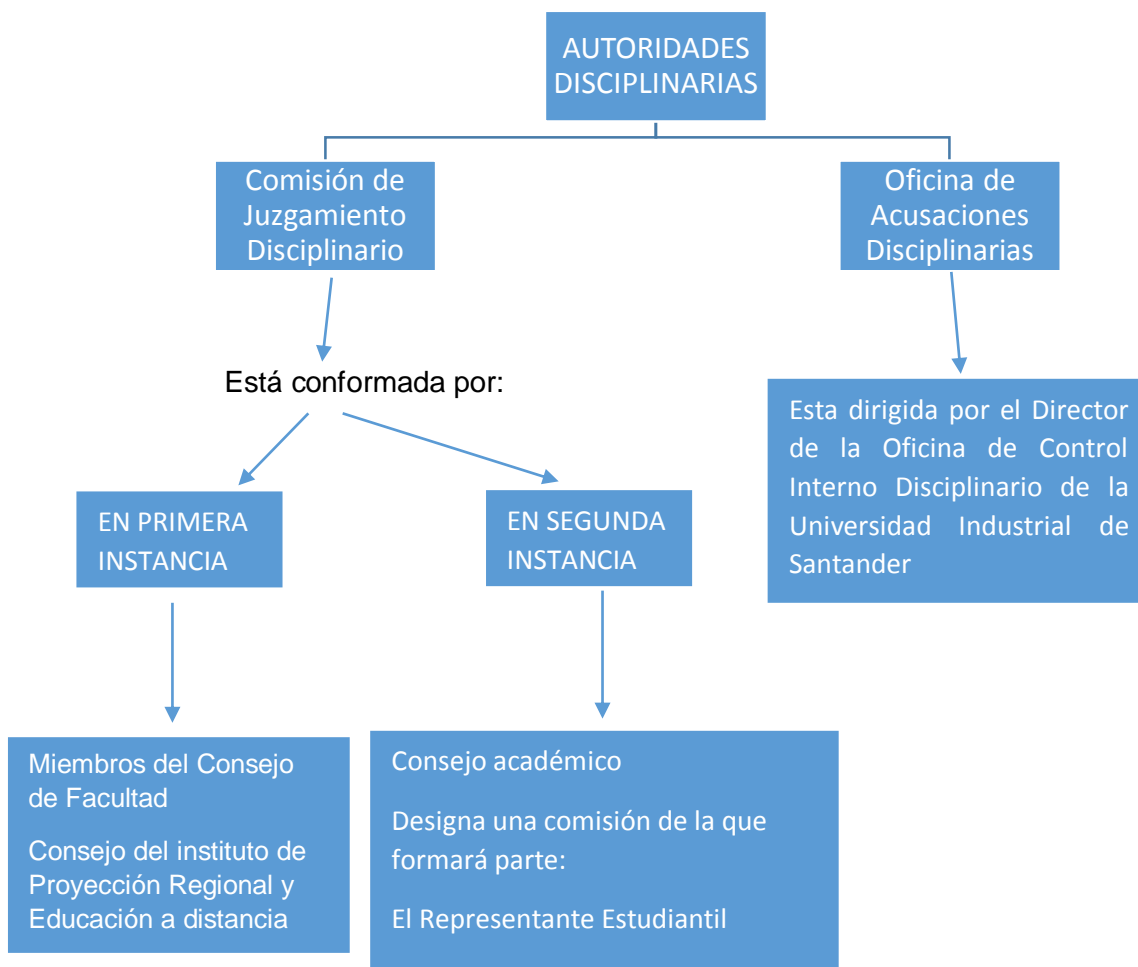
AUTORIDADES DISCIPLINARIAS

Comisión de Juzgamiento Disciplinario

Oficina de Acusaciones Disciplinarias

Está conformada por:

EN PRIMERA INSTANCIA

EN SEGUNDA INSTANCIA

Esta dirigida por el Director de la Oficina de Control Interno Disciplinario de la Universidad Industrial de Santander

Miembros del Consejo de Facultad

Consejo del instituto de Proyección Regional y Educación a distancia

Consejo académico

Designa una comisión de la que formará parte:

El Representante Estudiantil